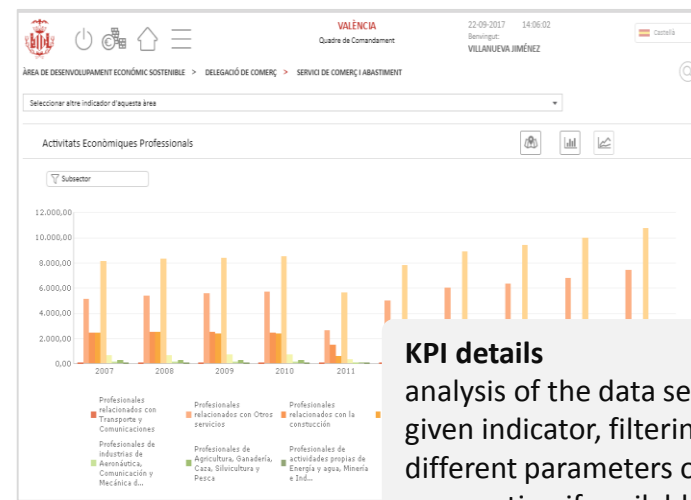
VALÈNCIA
Quadre de Comandament

22-09-2017 14:06:02
Benvingut:
VILLANUEVA JIMÉNEZ

Castellà

ÀREA DE DESENVOLUPAMENT ECONÒMIC SOSTENIBLE > DELEGACIÓ DE COMERÇ > SERVICI DE COMERÇ I ABASTIMENT

Seleccionar altre indicador d'aquesta àrea

Activitats Econòmiques Professionals

Subsector

12.000,00
10.000,00
8.000,00
6.000,00
4.000,00
2.000,00
0,00

2007 2008 2009 2010 2011

Profesionales relacionados con Transporte y Comunicaciones
Profesionales relacionados con Otros servicios
Profesionales relacionados con la constucción
Profesionales de industrias de Aeronáutica, Comunicación y Mecánica d...
Profesionales de Agricultura, Ganadería, Caza, Silvicultura y Pesca
Profesionales de actividades propias de Energía y agua, Minería e Ind...

KPI details
analysis of the data se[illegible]
given indicator, filterin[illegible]
different parameters c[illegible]
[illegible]